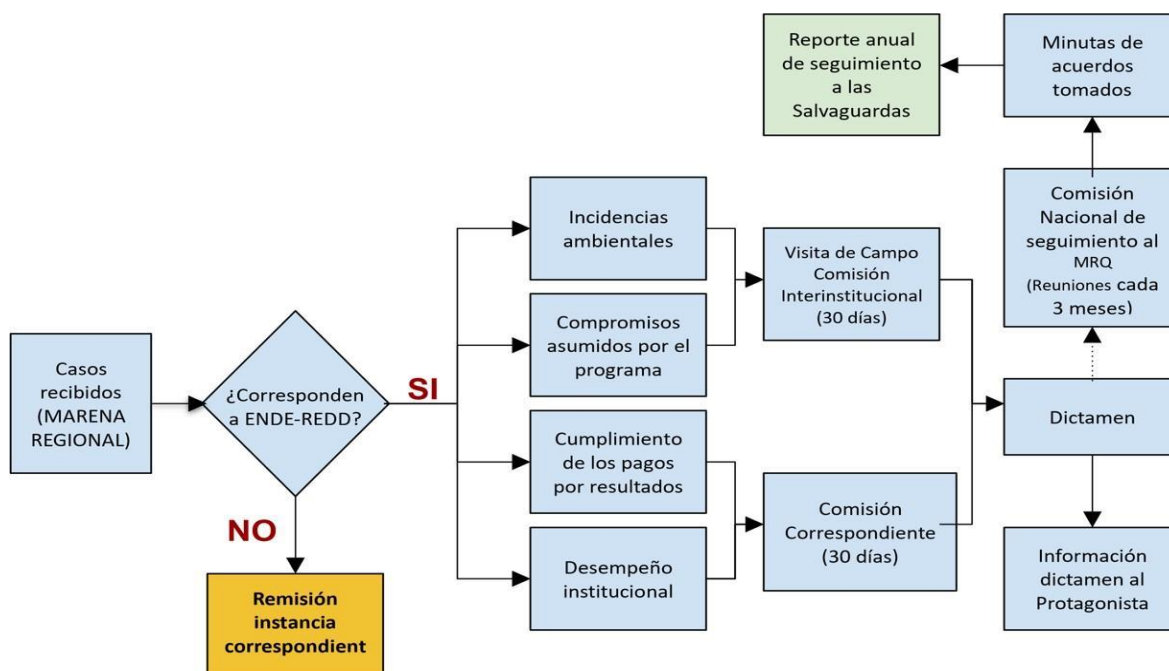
Casos recibidos (MARENA REGIONAL)

¿Corresponden a ENDE-REDD?

SI

NO

Remisión instancia correspondient

Incidencias ambientales

Compromisos asumidos por el programa

Cumplimiento de los pagos por resultados

Desempeño institucional

Visita de Campo Comisión Interinstitucional (30 días)

Comisión Correspondiente (30 días)

Dictamen

Información dictamen al Protagonista

Comisión Nacional de seguimiento al MRQ (Reuniones cada 3 meses)

Minutas de acuerdos tomados

Reporte anual de seguimiento a las Salvaguardas